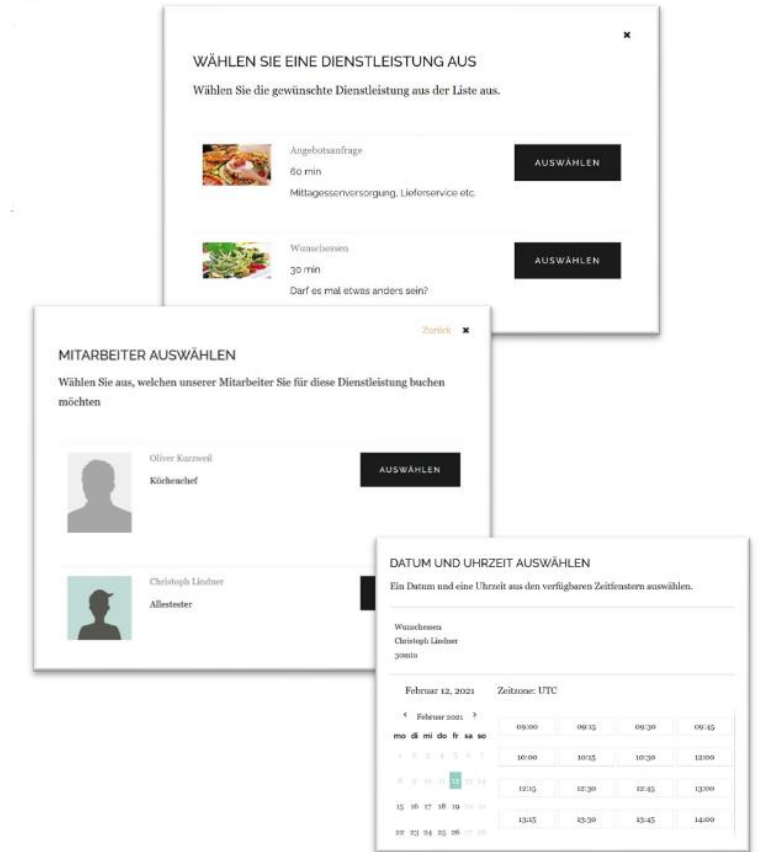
×

WÄHLEN SIE EINE DIENSTLEISTUNG AUS

Wählen Sie die gewünschte Dienstleistung aus der Liste aus.

Angebotsanfrage
60 min
Mittagessenversorgung, Lieferservice etc.

AUSWÄHLEN

Wunschessen
30 min
Darf es mal etwas anders sein?

AUSWÄHLEN

Zurück ×

MITARBEITER AUSWÄHLEN

Wählen Sie aus, welchen unserer Mitarbeiter Sie für diese Dienstleistung buchen möchten

Oliver Kurzweil
Küchenchef

AUSWÄHLEN

Christoph Lindner
Allestester

DATUM UND UHRZEIT AUSWÄHLEN

Ein Datum und eine Uhrzeit aus den verfügbaren Zeitfenstern auswählen.

Wunschessen
Christoph Lindner
30min

Februar 12, 2021 Zeitzone: UTC

‹ Februar 2021 ›

| mo | di | mi | do | fr | sa | so |
|---|---|---|---|---|---|---|
| 1 | 2 | 3 | 4 | 5 | 6 | 7 |
| 8 | 9 | 10 | 11 | 12 | 13 | 14 |
| 15 | 16 | 17 | 18 | 19 | 20 | 21 |
| 22 | 23 | 24 | 25 | 26 | 27 | 28 |

| | | | |
|---|---|---|---|
| 09:00 | 09:15 | 09:30 | 09:45 |
| 10:00 | 10:15 | 10:30 | 12:00 |
| 12:15 | 12:30 | 12:45 | 13:00 |
| 13:15 | 13:30 | 13:45 | 14:00 |